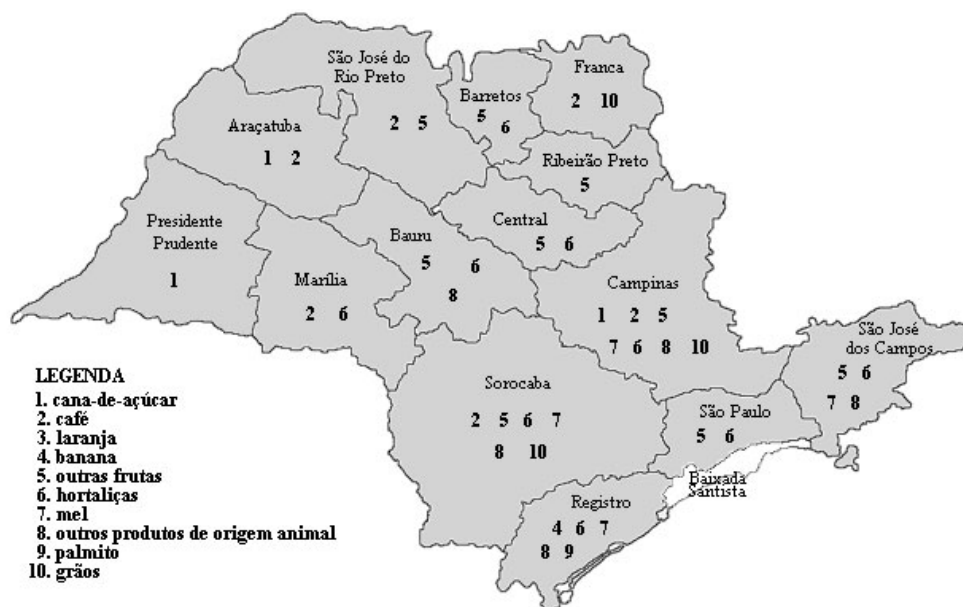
São José do Rio Preto
2 5

Barretos
5 6

Franca
2 10

Araçatuba
1 2

Ribeirão Preto
5

Presidente Prudente
1

Central
5 6

Bauru
5 6
8

Marília
2 6

Campinas
1 2 5
7 6 8 10

São José dos Campos
5 6
7 8

LEGENDA
1. cana-de-açúcar
2. café
3. laranja
4. banana
5. outras frutas
6. hortaliças
7. mel
8. outros produtos de origem animal
9. palmito
10. grãos

Sorocaba
2 5 6 7
8 10

São Paulo
5 6

Baixada Santista

Registro
4 6 7
8 9